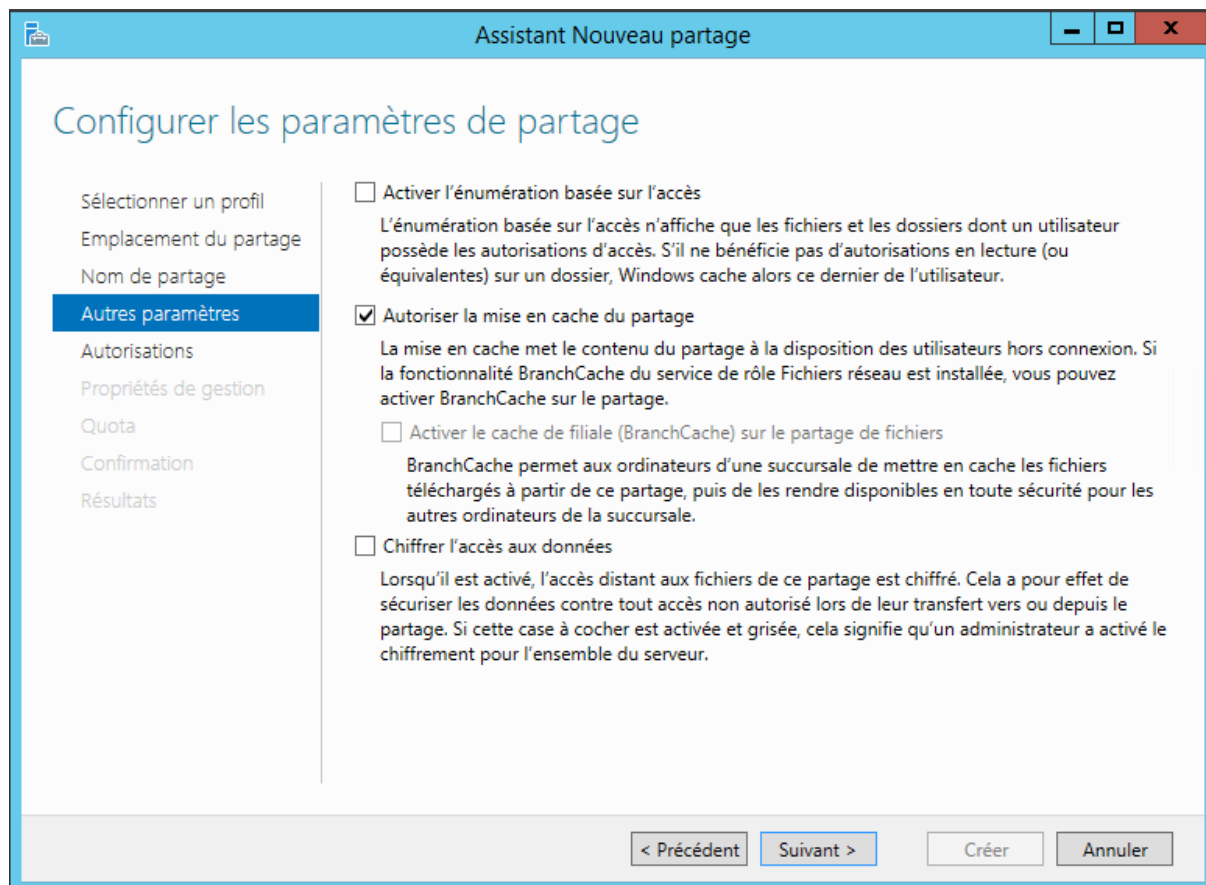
Assistant Nouveau partage

Configurer les paramètres de partage

Sélectionner un profil
Emplacement du partage
Nom de partage
Autres paramètres
Autorisations
Propriétés de gestion
Quota
Confirmation
Résultats

Activer l'énumération basée sur l'accès

L'énumération basée sur l'accès n'affiche que les fichiers et les dossiers dont un utilisateur possède les autorisations d'accès. S'il ne bénéficie pas d'autorisations en lecture (ou équivalentes) sur un dossier, Windows cache alors ce dernier de l'utilisateur.

Autoriser la mise en cache du partage

La mise en cache met le contenu du partage à la disposition des utilisateurs hors connexion. Si la fonctionnalité BranchCache du service de rôle Fichiers réseau est installée, vous pouvez activer BranchCache sur le partage.

Activer le cache de filiale (BranchCache) sur le partage de fichiers

BranchCache permet aux ordinateurs d'une succursale de mettre en cache les fichiers téléchargés à partir de ce partage, puis de les rendre disponibles en toute sécurité pour les autres ordinateurs de la succursale.

Chiffrer l'accès aux données

Lorsqu'il est activé, l'accès distant aux fichiers de ce partage est chiffré. Cela a pour effet de sécuriser les données contre tout accès non autorisé lors de leur transfert vers ou depuis le partage. Si cette case à cocher est activée et grisée, cela signifie qu'un administrateur a activé le chiffrement pour l'ensemble du serveur.

< Précédent
Suivant >
Créer
Annuler